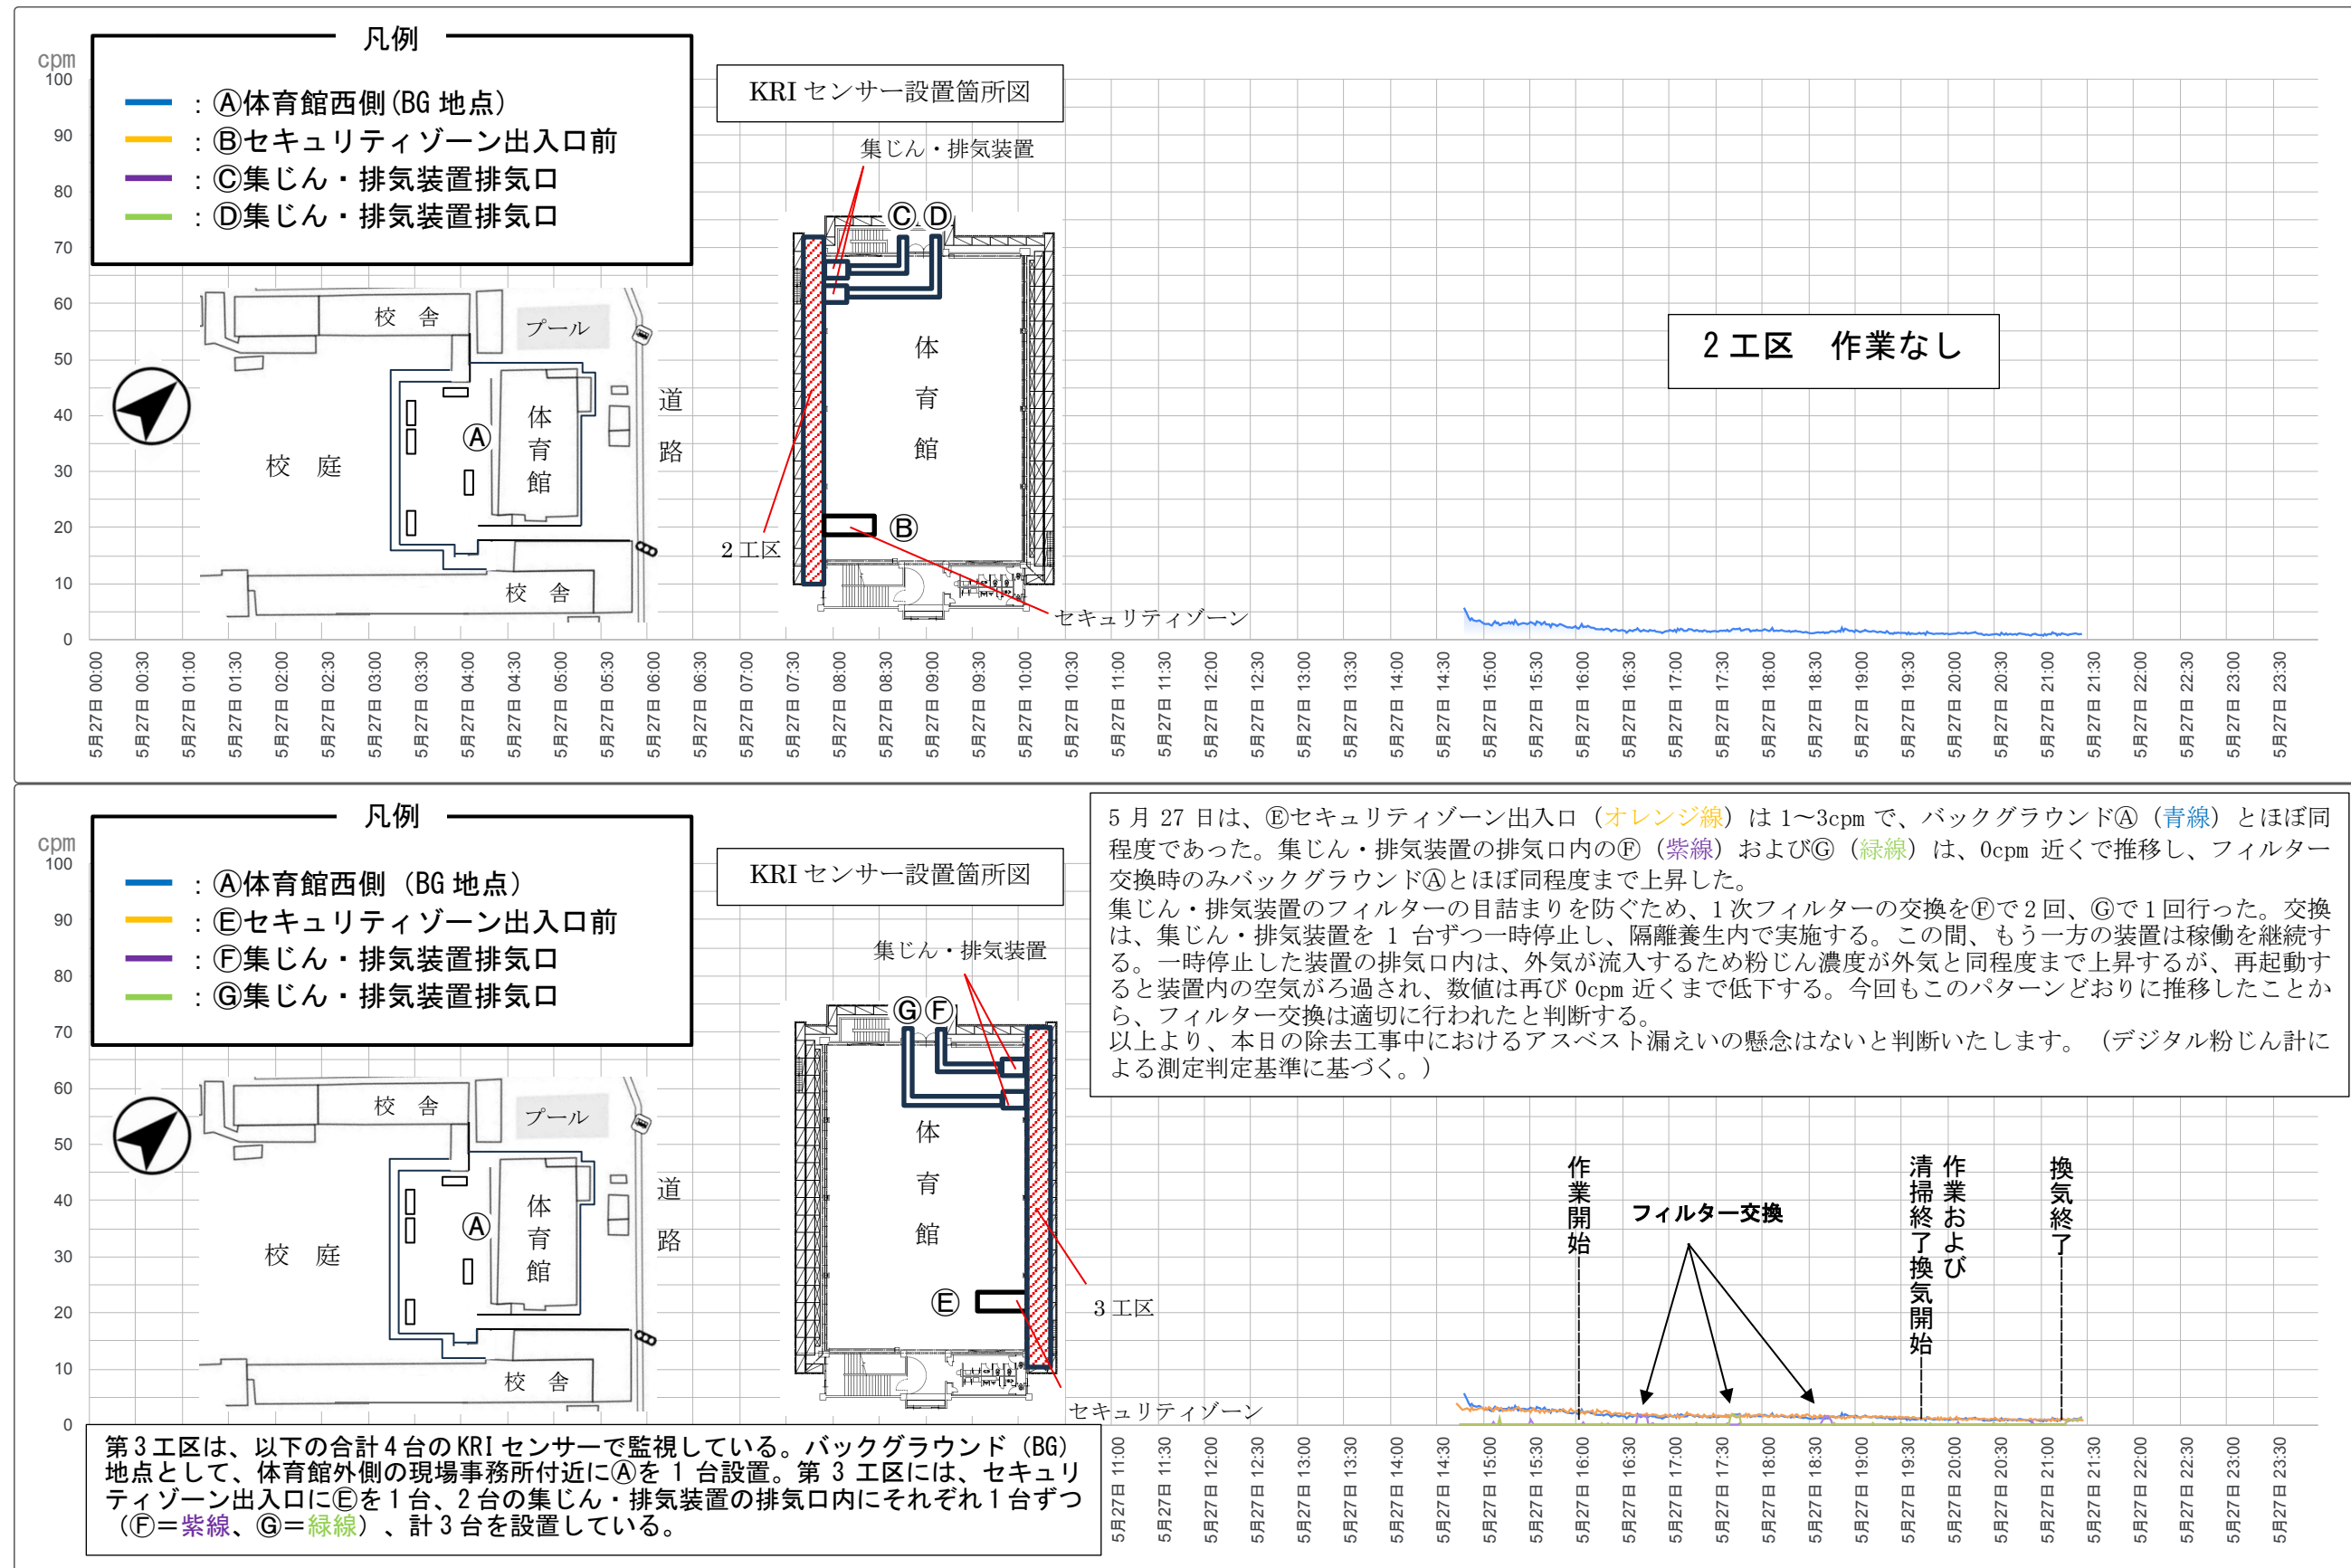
cpm
100
90
80
70
60
50
40
30
20
10
0

凡例
: Ⓐ体育館西側(BG 地点)
: Ⓑセキュリティゾーン出入口前
: Ⓒ集じん・排気装置排気口
: Ⓓ集じん・排気装置排気口

KRI センサー設置箇所図

集じん・排気装置
ⒸⒹ
体育館
Ⓑ
2 工区
セキュリティゾーン

校舎
プール
道路
Ⓐ
体育館
校庭
校舎

2 工区　作業なし

5月27日 00:00
5月27日 00:30
5月27日 01:00
5月27日 01:30
5月27日 02:00
5月27日 02:30
5月27日 03:00
5月27日 03:30
5月27日 04:00
5月27日 04:30
5月27日 05:00
5月27日 05:30
5月27日 06:00
5月27日 06:30
5月27日 07:00
5月27日 07:30
5月27日 08:00
5月27日 08:30
5月27日 09:00
5月27日 09:30
5月27日 10:00
5月27日 10:30
5月27日 11:00
5月27日 11:30
5月27日 12:00
5月27日 12:30
5月27日 13:00
5月27日 13:30
5月27日 14:00
5月27日 14:30
5月27日 15:00
5月27日 15:30
5月27日 16:00
5月27日 16:30
5月27日 17:00
5月27日 17:30
5月27日 18:00
5月27日 18:30
5月27日 19:00
5月27日 19:30
5月27日 20:00
5月27日 20:30
5月27日 21:00
5月27日 21:30
5月27日 22:00
5月27日 22:30
5月27日 23:00
5月27日 23:30

cpm
100
90
80
70
60
50
40
30
20
10
0

凡例
: Ⓐ体育館西側（BG 地点）
: Ⓔセキュリティゾーン出入口前
: Ⓕ集じん・排気装置排気口
: Ⓖ集じん・排気装置排気口

KRI センサー設置箇所図

集じん・排気装置
ⒼⒻ
体育館
Ⓔ
3 工区
セキュリティゾーン

校舎
プール
道路
Ⓐ
体育館
校庭
校舎

5 月 27 日は、Ⓔセキュリティゾーン出入口（オレンジ線）は 1～3cpm で、バックグラウンドⒶ（青線）とほぼ同程度であった。集じん・排気装置の排気口内のⒻ（紫線）およびⒼ（緑線）は、0cpm 近くで推移し、フィルター交換時のみバックグラウンドⒶとほぼ同程度まで上昇した。
集じん・排気装置のフィルターの目詰まりを防ぐため、1 次フィルターの交換をⒻで 2 回、Ⓖで 1 回行った。交換は、集じん・排気装置を 1 台ずつ一時停止し、隔離養生内で実施する。この間、もう一方の装置は稼働を継続する。一時停止した装置の排気口内は、外気が流入するため粉じん濃度が外気と同程度まで上昇するが、再起動すると装置内の空気がろ過され、数値は再び 0cpm 近くまで低下する。今回もこのパターンどおりに推移したことから、フィルター交換は適切に行われたと判断する。
以上より、本日の除去工事中におけるアスベスト漏えいの懸念はないと判断いたします。（デジタル粉じん計による測定判定基準に基づく。）

作業開始
フィルター交換
清掃終了換気開始
作業および
換気終了

第 3 工区は、以下の合計 4 台の KRI センサーで監視している。バックグラウンド（BG）地点として、体育館外側の現場事務所付近にⒶを 1 台設置。第 3 工区には、セキュリティゾーン出入口にⒺを 1 台、2 台の集じん・排気装置の排気口内にそれぞれ 1 台ずつ（Ⓕ＝紫線、Ⓖ＝緑線）、計 3 台を設置している。

5月27日 11:00
5月27日 11:30
5月27日 12:00
5月27日 12:30
5月27日 13:00
5月27日 13:30
5月27日 14:00
5月27日 14:30
5月27日 15:00
5月27日 15:30
5月27日 16:00
5月27日 16:30
5月27日 17:00
5月27日 17:30
5月27日 18:00
5月27日 18:30
5月27日 19:00
5月27日 19:30
5月27日 20:00
5月27日 20:30
5月27日 21:00
5月27日 21:30
5月27日 22:00
5月27日 22:30
5月27日 23:00
5月27日 23:30